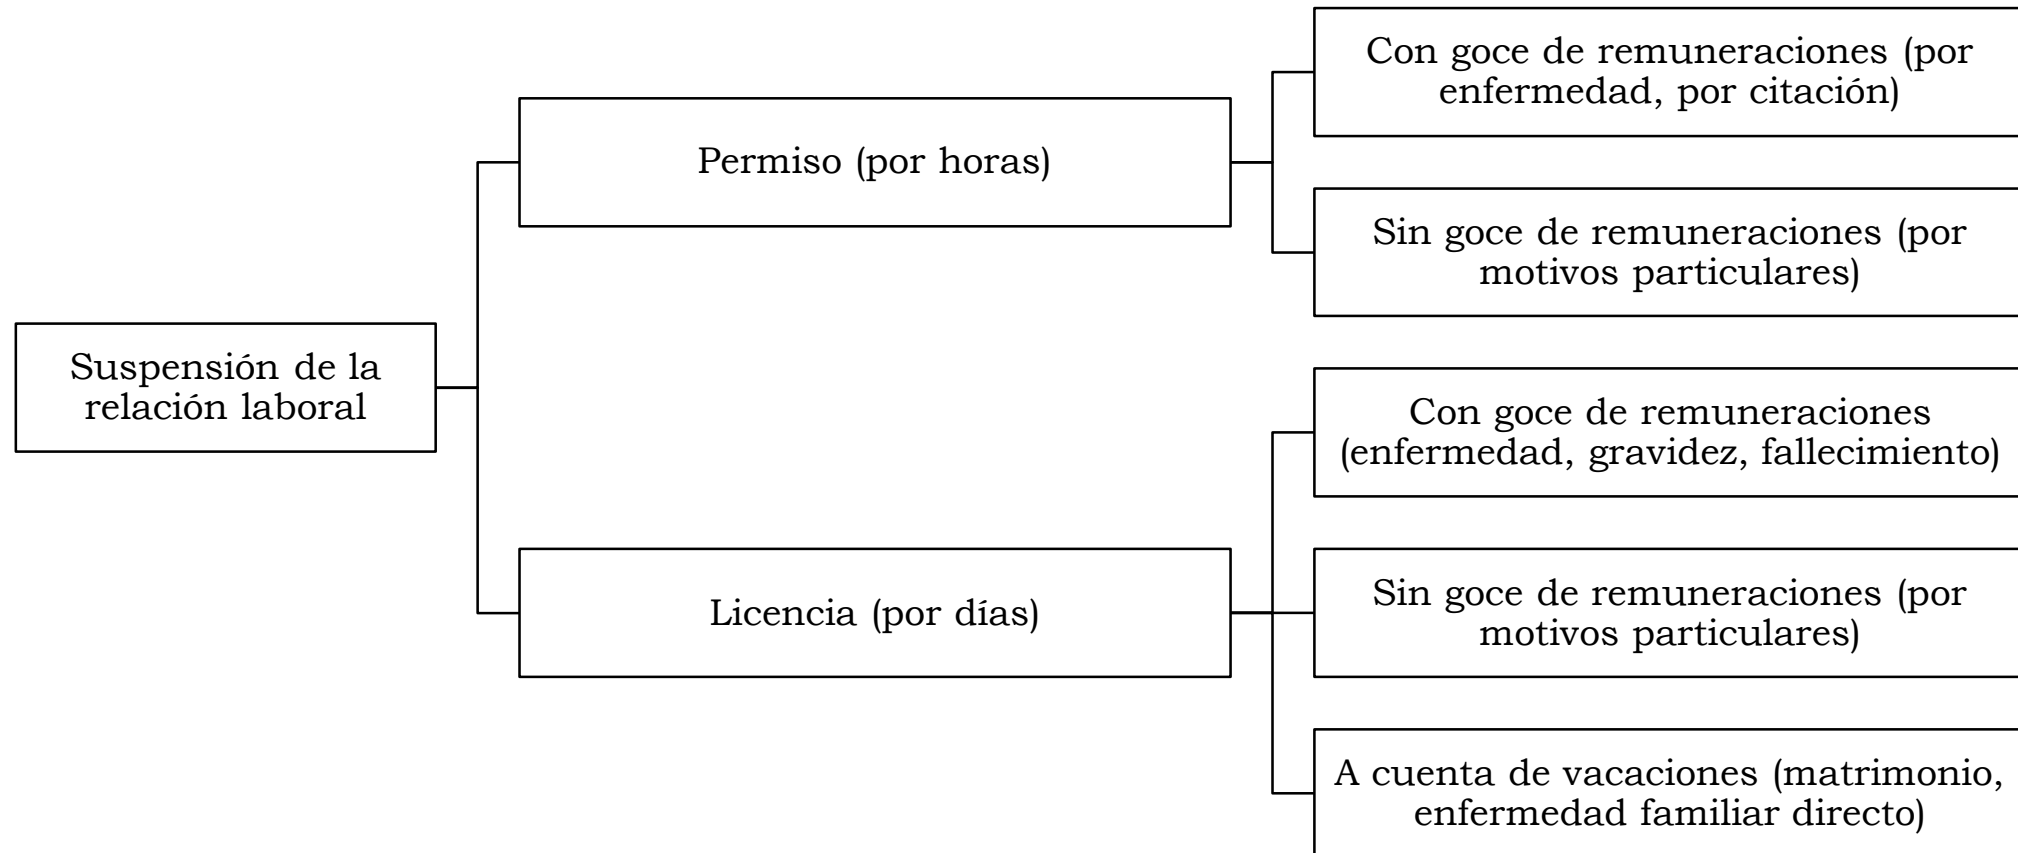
Suspensión de la relación laboral

Permiso (por horas)

Con goce de remuneraciones (por enfermedad, por citación)

Sin goce de remuneraciones (por motivos particulares)

Licencia (por días)

Con goce de remuneraciones (enfermedad, gravidez, fallecimiento)

Sin goce de remuneraciones (por motivos particulares)

A cuenta de vacaciones (matrimonio, enfermedad familiar directo)